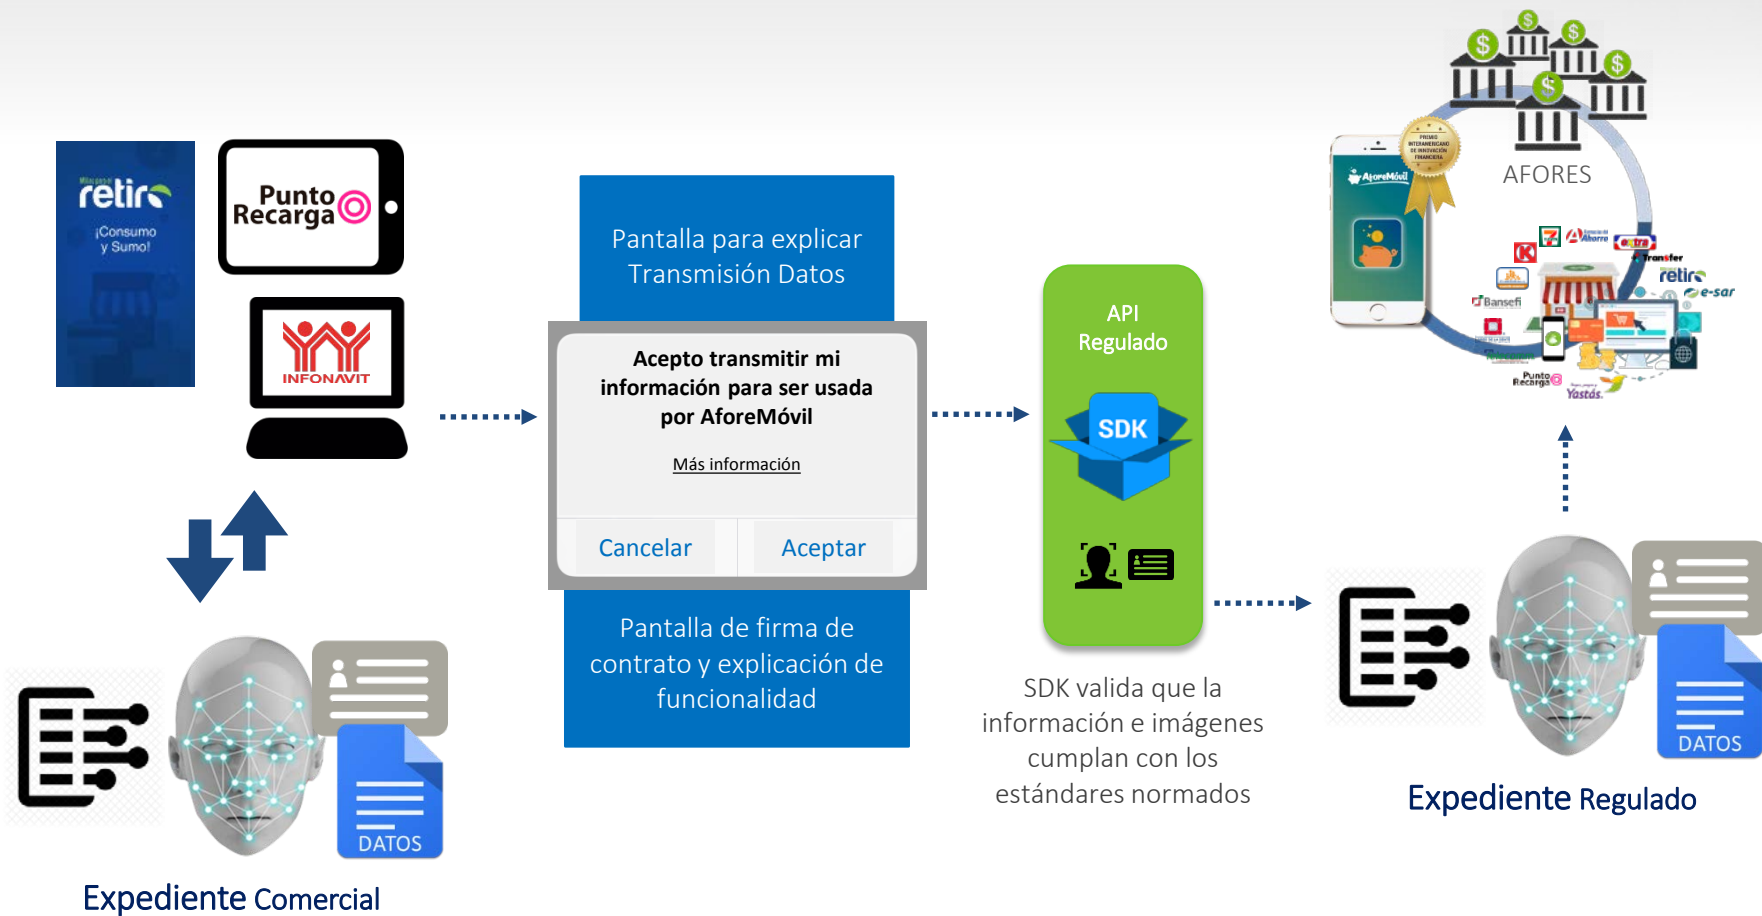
retiro
¡Consumo y Sumo!

Punto Recarga

INFONAVIT

Pantalla para explicar Transmisión Datos

Acepto transmitir mi información para ser usada por AforeMóvil

Más información

Cancelar

Aceptar

Pantalla de firma de contrato y explicación de funcionalidad

API Regulado

SDK

SDK valida que la información e imágenes cumplan con los estándares normados

AFORES

AforeMóvil

retiro

e-sar

Transfer

Bansefi

Punto Recarga

Yastás

DATOS

Expediente Comercial

DATOS

Expediente Regulado